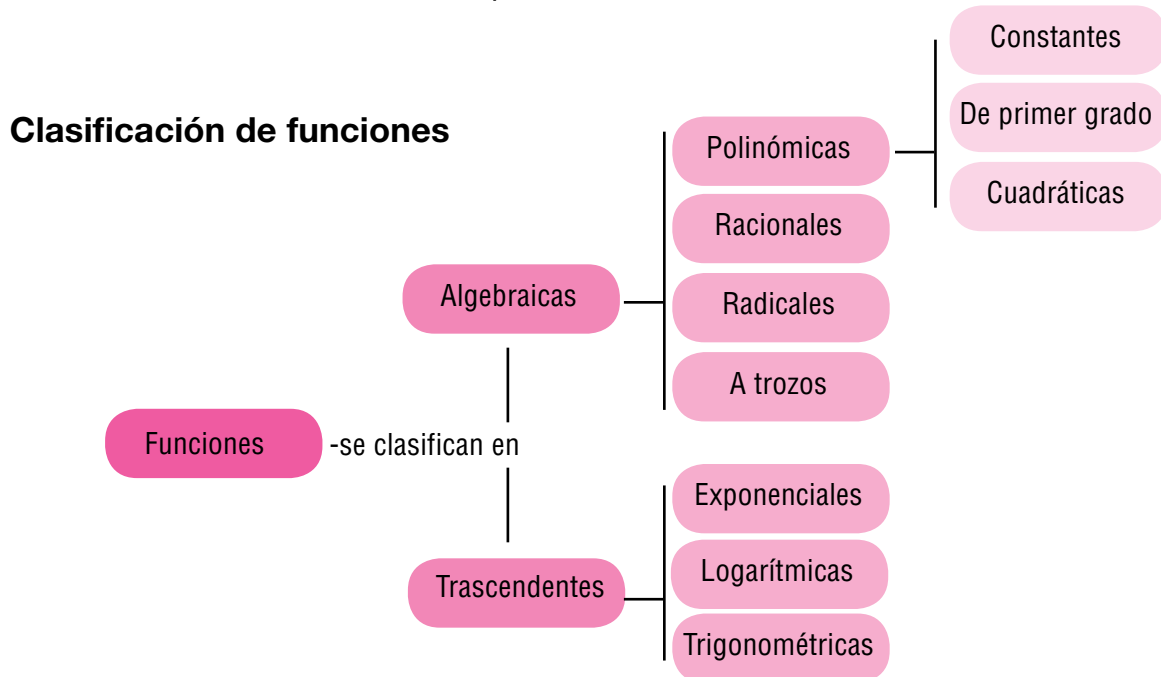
Clasificación de funciones

Funciones -se clasifican en

Algebraicas

Polinómicas

Constantes

De primer grado

Cuadráticas

Racionales

Radicales

A trozos

Trascendentes

Exponenciales

Logarítmicas

Trigonométricas